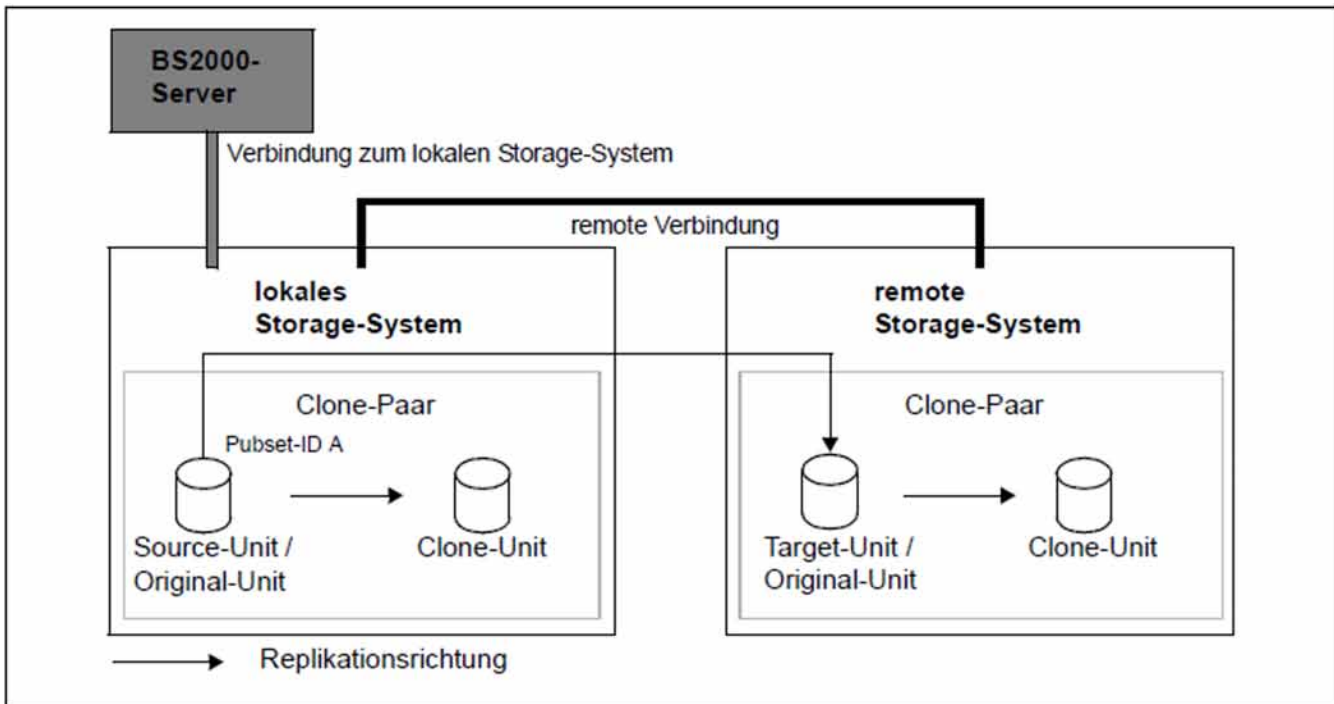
BS2000-Server

Verbindung zum lokalen Storage-System

remote Verbindung

lokales Storage-System

Clone-Paar

Pubset-ID A

Source-Unit / Original-Unit

Clone-Unit

remote Storage-System

Clone-Paar

Target-Unit / Original-Unit

Clone-Unit

Replikationsrichtung